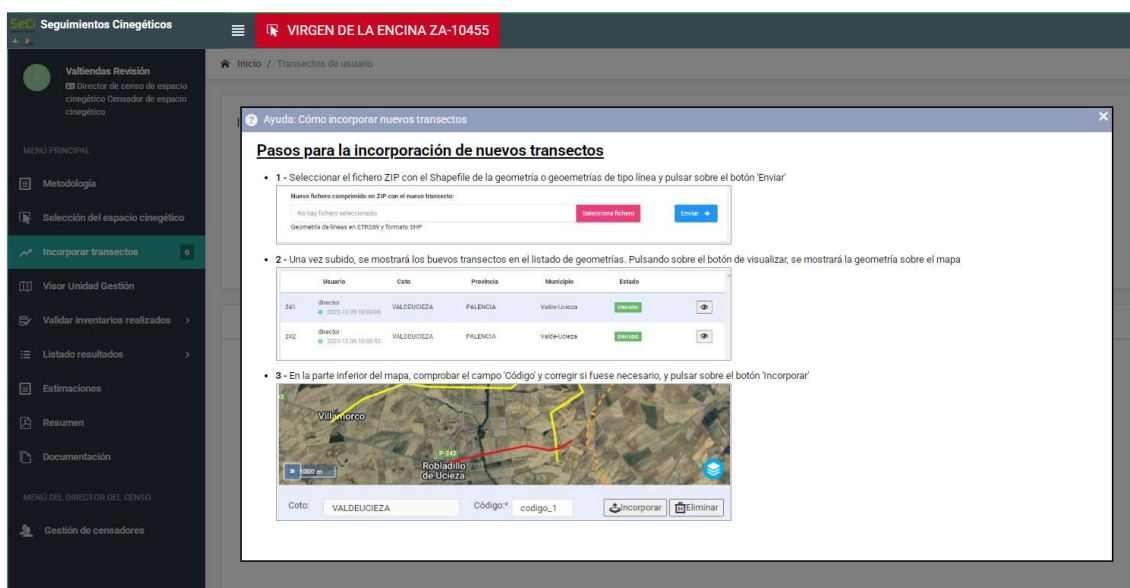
SeCi Seguimientos Cinegéticos

VIRGEN DE LA ENCINA ZA-10455

Valtiendas Revisión
Director de censo de espacio cinegético Censador de espacio cinegético

Inicio / Transectos de usuario

MENÚ PRINCIPAL

Metodología

Selección del espacio cinegético

Incorporar transectos 0

Visor Unidad Gestión

Validar inventarios realizados >

Listado resultados >

Estimaciones

Resumen

Documentación

MENÚ DEL DIRECTOR DEL CENSO

Gestión de censadores

Ayuda: Cómo incorporar nuevos transectos

×

Pasos para la incorporación de nuevos transectos

• 1 - Seleccionar el fichero ZIP con el Shapefile de la geometría o geoemetrías de tipo línea y pulsar sobre el botón 'Enviar'

Nuevo fichero comprimido en ZIP con el nuevo transecto:

No hay fichero seleccionado Selecciona fichero Enviar

Geometría de líneas en ETRS89 y formato SHP

• 2 - Una vez subido, se mostrará los buevos transectos en el listado de geometrías. Pulsando sobre el botón de visualizar, se mostrará la geometría sobre el mapa

| | Usuario | Coto | Provincia | Municipio | Estado | |
|---|---|---|---|---|---|---|
| 241 | director 2023-12-09 10:00:08 | VALDEUCIEZA | PALENCIA | Valde-Ucieza | ENVIADO | |
| 242 | director 2023-12-09 10:00:53 | VALDEUCIEZA | PALENCIA | Valde-Ucieza | ENVIADO | |

• 3 - En la parte inferior del mapa, comprobar el campo 'Código' y corregir si fuese necesario, y pulsar sobre el botón 'Incorporar'

Villamorco

P-242

1000 m

Robladillo de Ucieza

Coto: VALDEUCIEZA Código:* codigo_1 Incorporar Eliminar